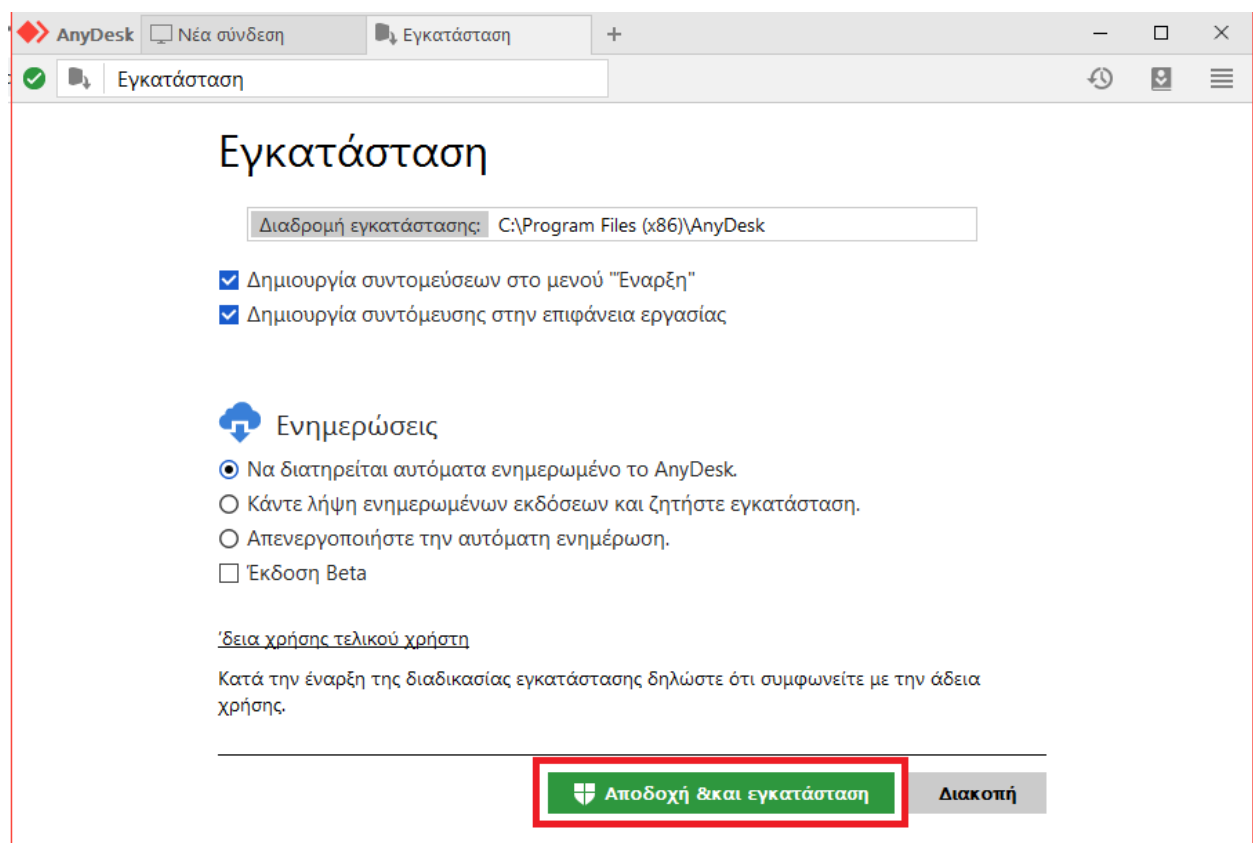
AnyDesk Νέα σύνδεση Εγκατάσταση +

Εγκατάσταση

Εγκατάσταση

Διαδρομή εγκατάστασης: C:\Program Files (x86)\AnyDesk

Δημιουργία συντομεύσεων στο μενού "Έναρξη"
Δημιουργία συντόμευσης στην επιφάνεια εργασίας

Ενημερώσεις

Να διατηρείται αυτόματα ενημερωμένο το AnyDesk.
Κάντε λήψη ενημερωμένων εκδόσεων και ζητήστε εγκατάσταση.
Απενεργοποιήστε την αυτόματη ενημέρωση.
Έκδοση Beta

Άδεια χρήσης τελικού χρήστη

Κατά την έναρξη της διαδικασίας εγκατάστασης δηλώστε ότι συμφωνείτε με την άδεια χρήσης.

Αποδοχή &και εγκατάσταση Διακοπή